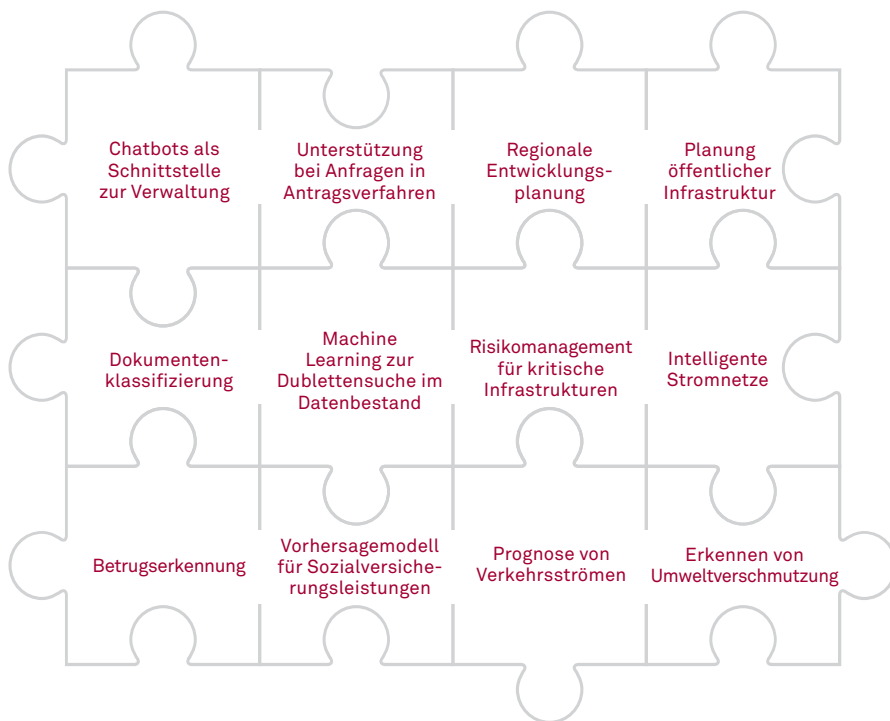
Chatbots als Schnittstelle zur Verwaltung

Unterstützung bei Anfragen in Antragsverfahren

Regionale Entwicklungsplanung

Planung öffentlicher Infrastruktur

Dokumentenklassifizierung

Machine Learning zur Dublettensuche im Datenbestand

Risikomanagement für kritische Infrastrukturen

Intelligente Stromnetze

Betrugserkennung

Vorhersagemodell für Sozialversicherungsleistungen

Prognose von Verkehrsströmen

Erkennen von Umweltverschmutzung